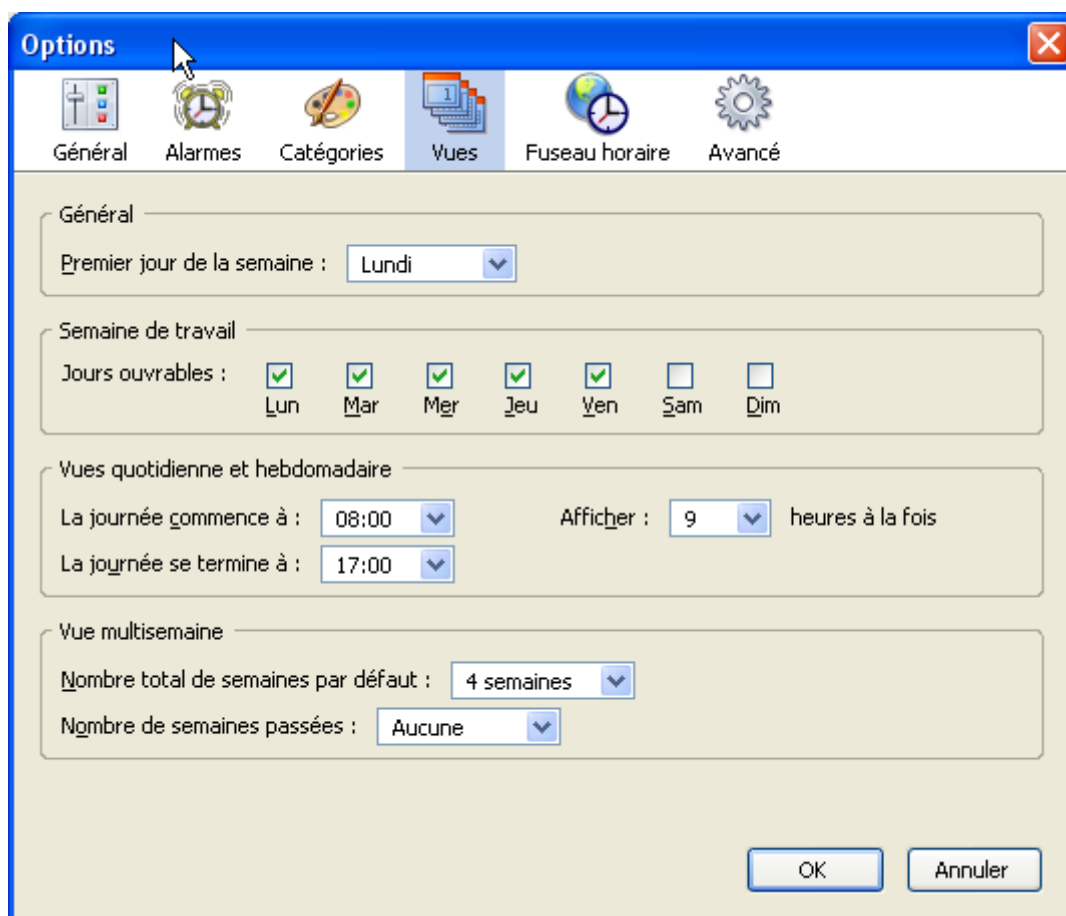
Options

Général Alarmes Catégories Vues Fuseau horaire Avancé

Général

Premier jour de la semaine : Lundi

Semaine de travail

Jours ouvrables : Lun Mar Mer Jeu Ven Sam Dim

Vues quotidienne et hebdomadaire

La journée commence à : 08:00

Afficher : 9 heures à la fois

La journée se termine à : 17:00

Vue multisemaine

Nombre total de semaines par défaut : 4 semaines

Nombre de semaines passées : Aucune

OK Annuler